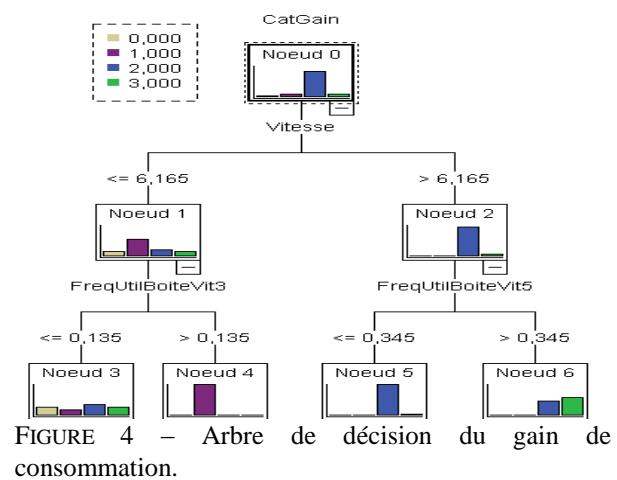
0,000
1,000
2,000
3,000

CatGain

Noeud 0

Vitesse

<= 6,165

> 6,165

Noeud 1

Noeud 2

FreqUtilBoiteVit3

FreqUtilBoiteVit5

<= 0,135

> 0,135

<= 0,345

> 0,345

Noeud 3

Noeud 4

Noeud 5

Noeud 6

FIGURE 4 – Arbre de décision du gain de consommation.